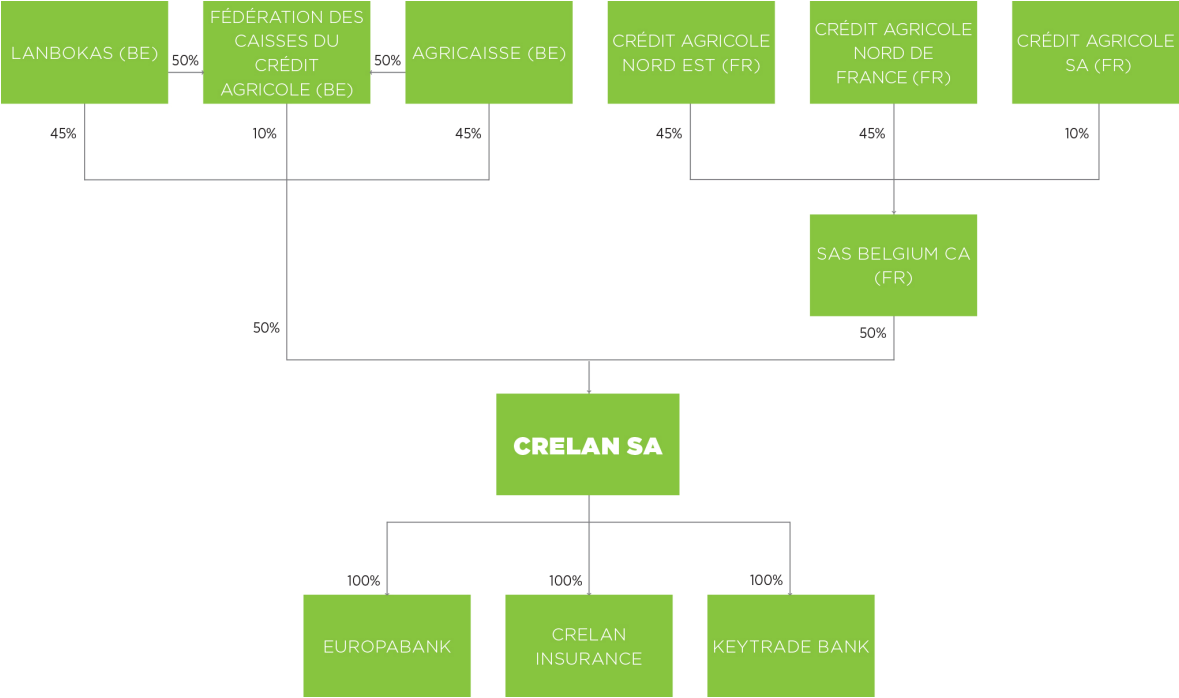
LANBOKAS (BE)

50%

FÉDÉRATION DES CAISSES DU CRÉDIT AGRICOLE (BE)

50%

AGRICAISSE (BE)

CRÉDIT AGRICOLE NORD EST (FR)

CRÉDIT AGRICOLE NORD DE FRANCE (FR)

CRÉDIT AGRICOLE SA (FR)

45%

10%

45%

45%

45%

10%

SAS BELGIUM CA (FR)

50%

50%

CRELAN SA

100%

100%

100%

EUROPABANK

CRELAN INSURANCE

KEYTRADE BANK